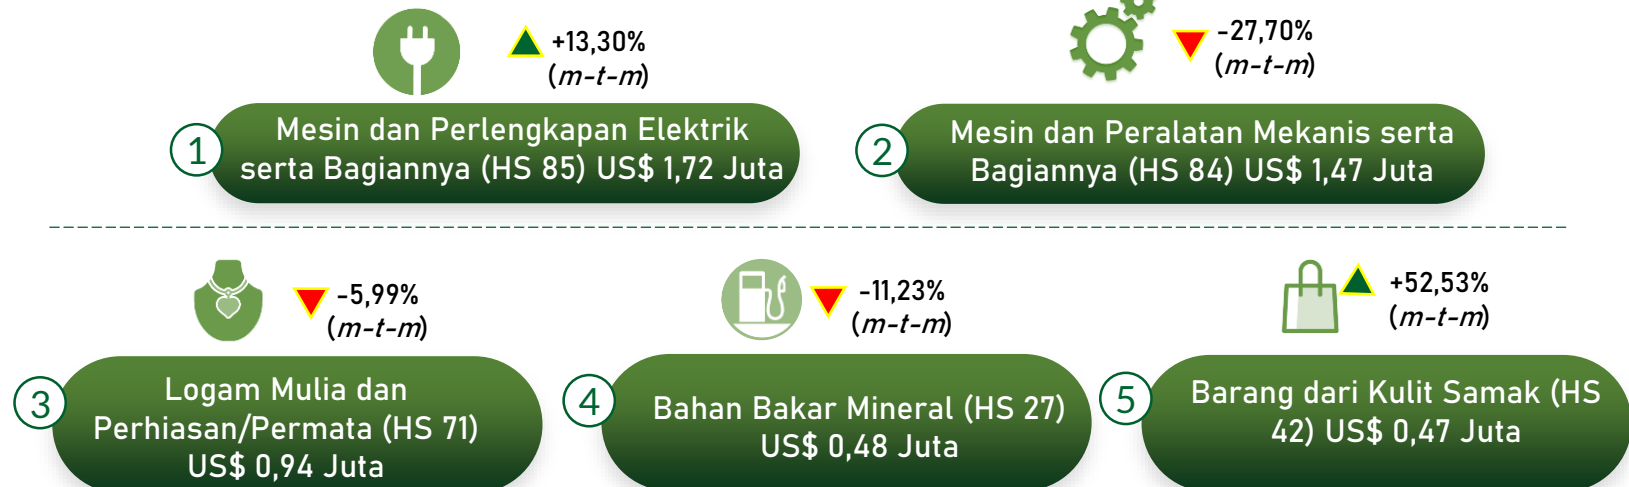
+13,30%
($m$-$t$-$m$)

1 Mesin dan Perlengkapan Elektrik serta Bagiannya (HS 85) US$ 1,72 Juta

-27,70%
($m$-$t$-$m$)

2 Mesin dan Peralatan Mekanis serta Bagiannya (HS 84) US$ 1,47 Juta

-5,99%
($m$-$t$-$m$)

3 Logam Mulia dan Perhiasan/Permata (HS 71) US$ 0,94 Juta

-11,23%
($m$-$t$-$m$)

4 Bahan Bakar Mineral (HS 27) US$ 0,48 Juta

+52,53%
($m$-$t$-$m$)

5 Barang dari Kulit Samak (HS 42) US$ 0,47 Juta